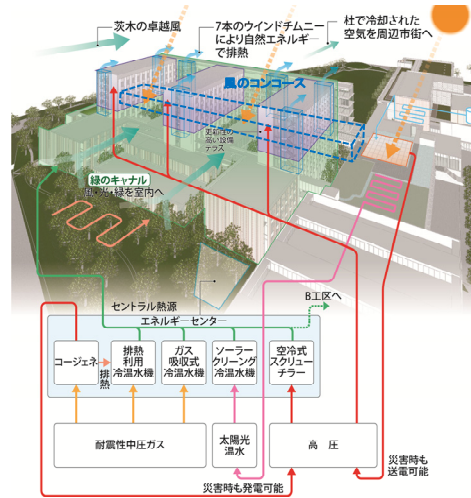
茨木の卓越風

7本のウインドチムニーにより自然エネルギーで排熱

杜で冷却された空気を周辺市街へ

風のコンコース

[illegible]
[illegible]
テラス

緑のキャナル
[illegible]緑を室内へ

セントラル熱源

エネルギーセンター

B工区へ

コージェネ

排熱

排熱利用冷温水機

ガス吸収式冷温水機

ソーラークーリング冷温水機

空冷式スクリューチラー

耐震性中圧ガス

太陽光温水

高　圧

災害時も送電可能

災害時も発電可能